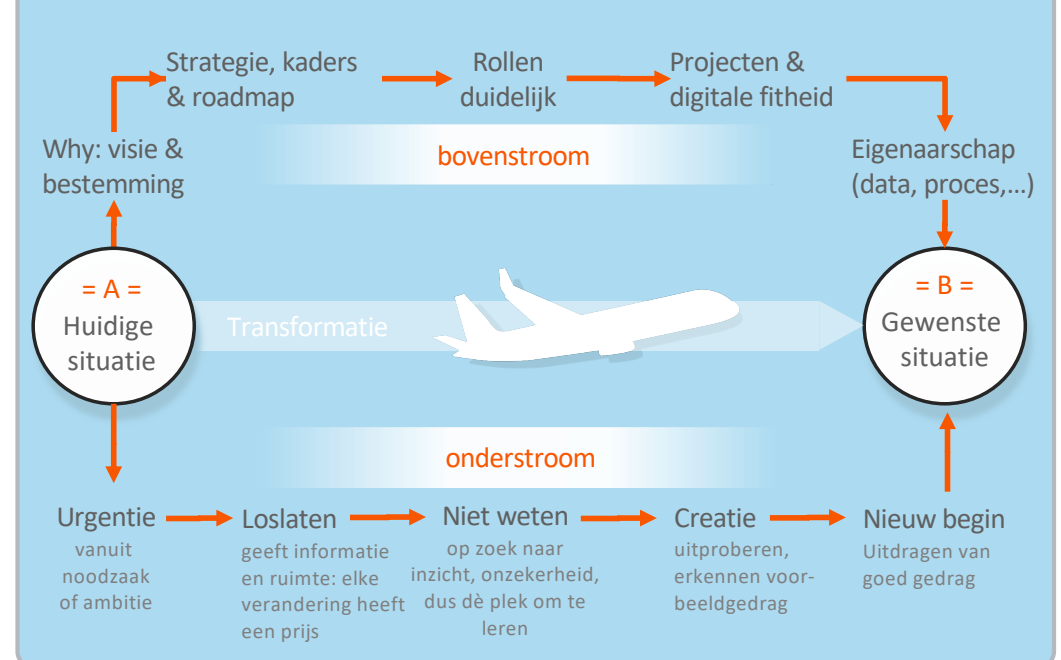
Why: visie & bestemming

Strategie, kaders & roadmap

Rollen duidelijk

Projecten & digitale fitheid

Eigenaarschap (data, proces,...)

bovenstroom

= A =
Huidige situatie

Transformatie

= B =
Gewenste situatie

onderstroom

Urgentie
vanuit noodzaak of ambitie

Loslaten
geeft informatie en ruimte: elke verandering heeft een prijs

Niet weten
op zoek naar inzicht, onzekerheid, dus dè plek om te leren

Creatie
uitproberen, erkennen voorbeeldgedrag

Nieuw begin
Uitdragen van goed gedrag